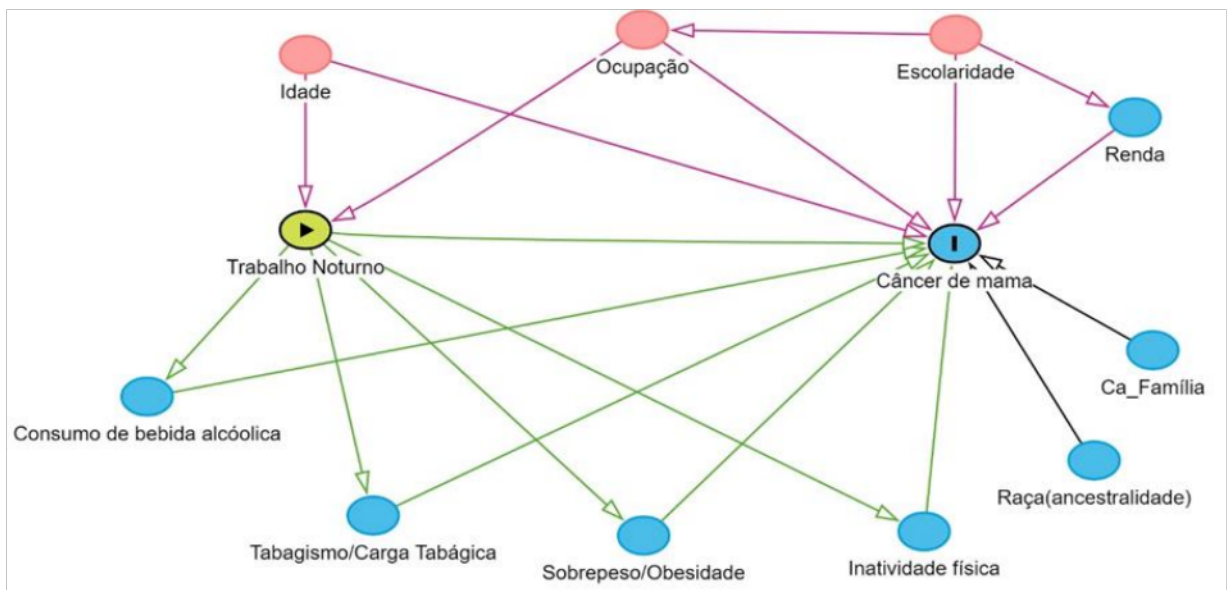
Ocupação

Escolaridade

Idade

Renda

Trabalho Noturno

I

Câncer de mama

Ca_Família

Consumo de bebida alcóolica

Raça(ancestralidade)

Tabagismo/Carga Tabágica

Sobrepeso/Obesidade

Inatividade física